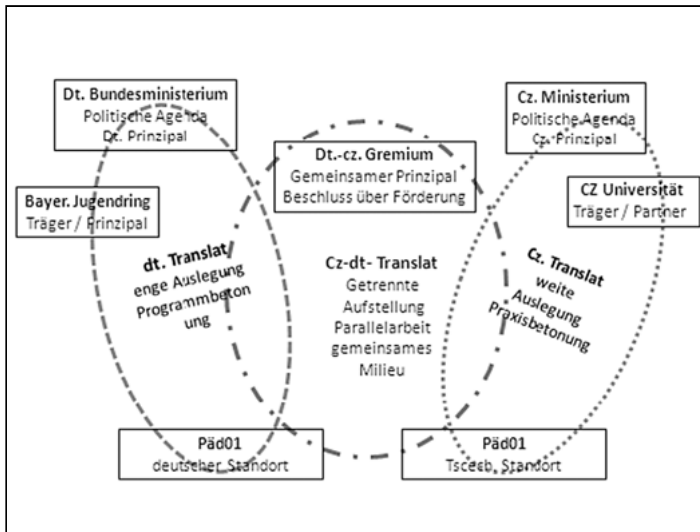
Dt. Bundesministerium
Politische Agenda
Dt. Prinzipal

Cz. Ministerium
Politische Agenda
Cz. Prinzipal

Dt.-cz. Gremium
Gemeinsamer Prinzipal
Beschluss über Förderung

Bayer. Jugendring
Träger / Prinzipal

CZ Universität
Träger / Partner

dt. Translat
enge Auslegung
Programmbetonung

Cz-dt- Translat
Getrennte
Aufstellung
Parallelarbeit
gemeinsames
Milieu

Cz. Translat
weite
Auslegung
Praxisbetonung

Päd01
deutscher Standort

Päd01
Tscech. Standort